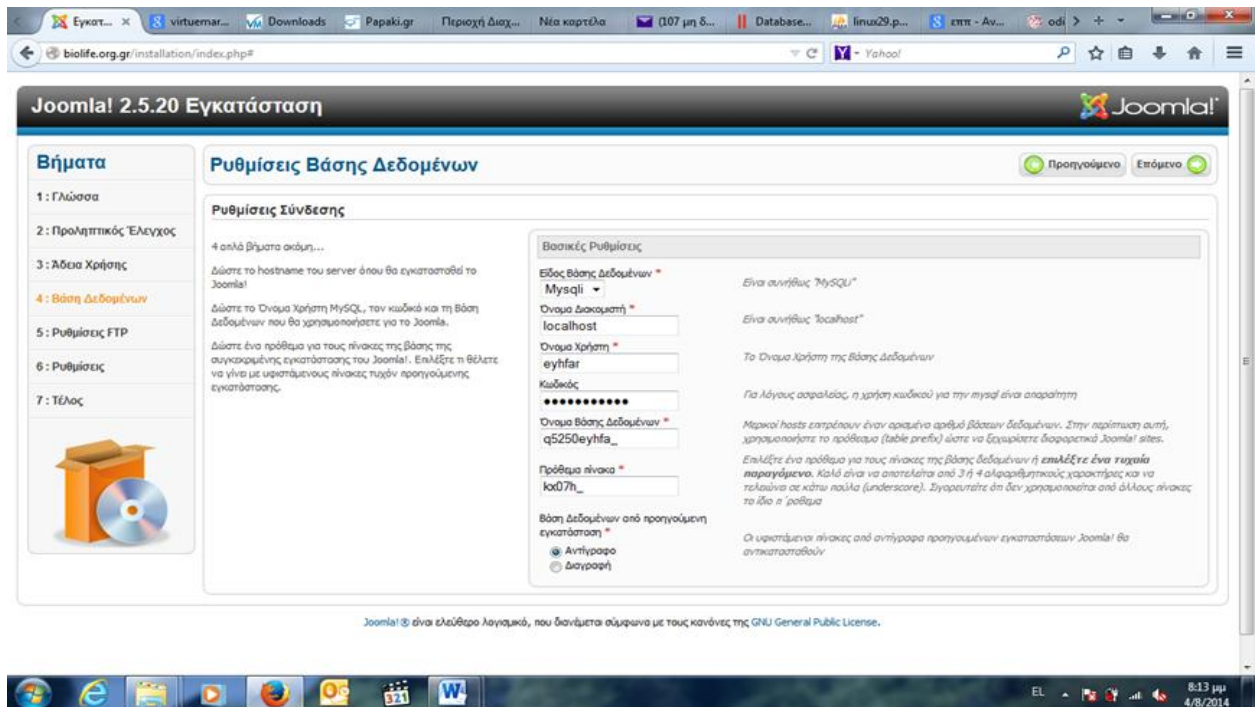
Εγκατ... × virtuemar... Downloads Papaki.gr Περιοχή Διαχ... Νέα καρτέλα (107 μη δ... Database... linux29.p... επτ - Αν... odi

biolife.org.gr/installation/index.php#

Yahoo!

Joomla! 2.5.20 Εγκατάσταση

Joomla!

Βήματα

1 : Γλώσσα

2 : Προληπτικός Έλεγχος

3 : Άδεια Χρήσης

4 : Βάση Δεδομένων

5 : Ρυθμίσεις FTP

6 : Ρυθμίσεις

7 : Τέλος

Ρυθμίσεις Βάσης Δεδομένων

Προηγούμενο Επόμενο

Ρυθμίσεις Σύνδεσης

4 απλά βήματα ακόμη...

Δώστε το hostname του server όπου θα εγκατασταθεί το Joomla!

Δώστε το Όνομα Χρήστη MySQL, τον κωδικό και τη Βάση Δεδομένων που θα χρησιμοποιήσετε για το Joomla.

Δώστε ένα πρόθεμα για τους πίνακες της Βάσης της συγκεκριμένης εγκατάστασης του Joomla!. Επιλέξτε τι θέλετε να γίνει με υφιστάμενους πίνακες τυχόν προηγούμενης εγκατάστασης.

Βασικές Ρυθμίσεις

Είδος Βάσης Δεδομένων *
Mysqli
Είναι συνήθως "MySQLi"

Όνομα Διακομιστή *
localhost
Είναι συνήθως "localhost"

Όνομα Χρήστη *
eyhfar
Το Όνομα Χρήστη της Βάσης Δεδομένων

Κωδικός
••••••••••••
Για λόγους ασφαλείας, η χρήση κωδικού για την mysql είναι απαραίτητη

Όνομα Βάσης Δεδομένων *
q5250eyhfa_
Μερικοί hosts επιτρέπουν έναν ορισμένο αριθμό βάσεων δεδομένων. Στην περίπτωση αυτή, χρησιμοποιήστε το πρόθεμα (table prefix) ώστε να ξεχωρίσετε διαφορετικά Joomla! sites.

Πρόθεμα πίνακα *
kx07h_
Επιλέξτε ένα πρόθεμα για τους πίνακες της βάσης δεδομένων ή επιλέξτε ένα τυχαία παραγόμενο. Καλό είναι να αποτελείται από 3 ή 4 αλφαριθμητικούς χαρακτήρες και να τελειώνει σε κάτω παύλα (underscore). Σιγουρευτείτε ότι δεν χρησιμοποιείται από άλλους πίνακες το ίδιο π΄ρόθεμα

Βάση Δεδομένων από προηγούμενη εγκατάσταση *
Αντίγραφο
Διαγραφή
Οι υφιστάμενοι πίνακες από αντίγραφα προηγούμενων εγκαταστάσεων Joomla! θα αντικατασταθούν

Joomla! ® είναι ελεύθερο λογισμικό, που διανέμεται σύμφωνα με τους κανόνες της GNU General Public License.

EL 8:13 μμ 4/8/2014